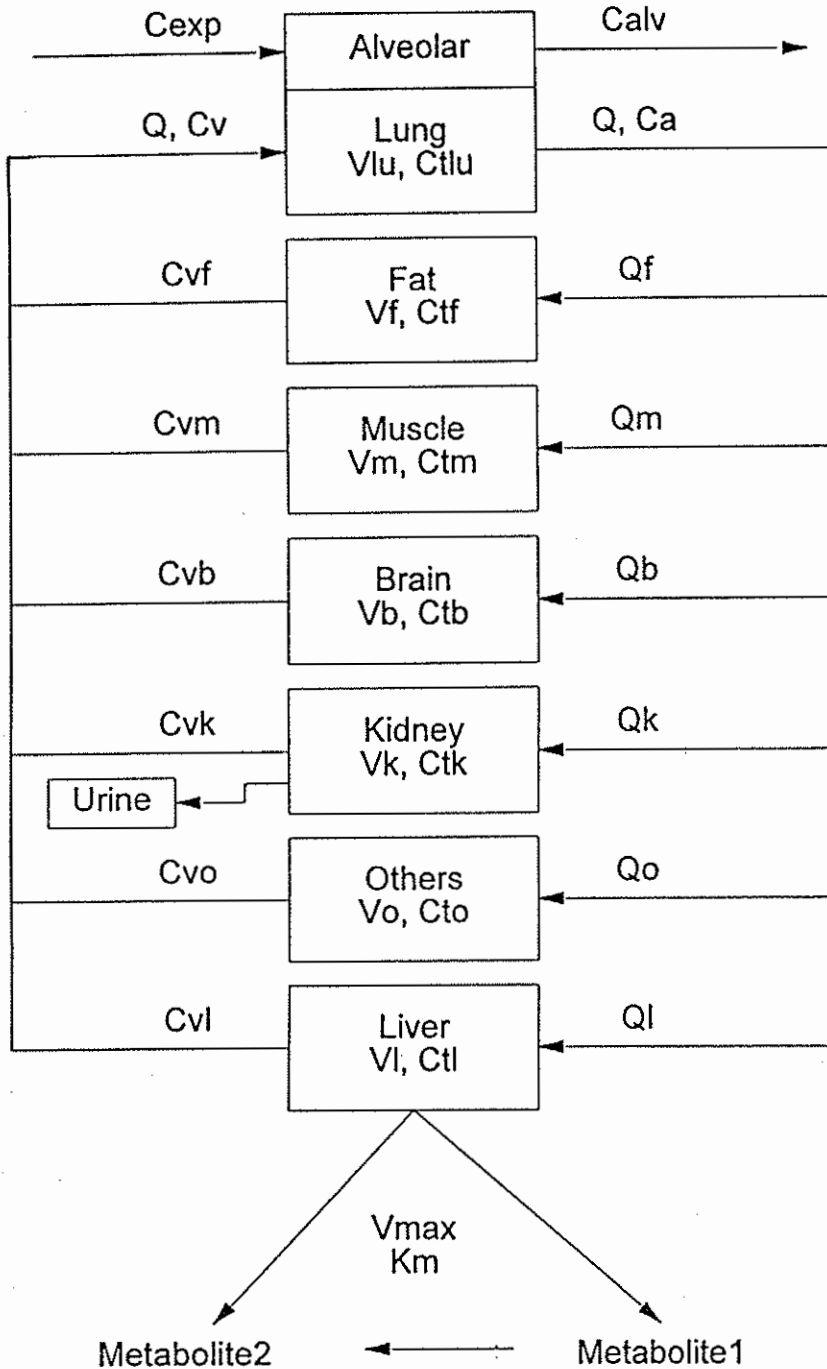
Cexp

Alveolar

Calv

Q, Cv

Lung
Vlu, Ctlu

Q, Ca

Cvf

Fat
Vf, Ctf

Qf

Cvm

Muscle
Vm, Ctm

Qm

Cvb

Brain
Vb, Ctb

Qb

Cvk

Kidney
Vk, Ctk

Qk

Urine

Cvo

Others
Vo, Cto

Qo

Cvl

Liver
Vl, Ctl

Ql

Vmax
Km

Metabolite2

Metabolite1